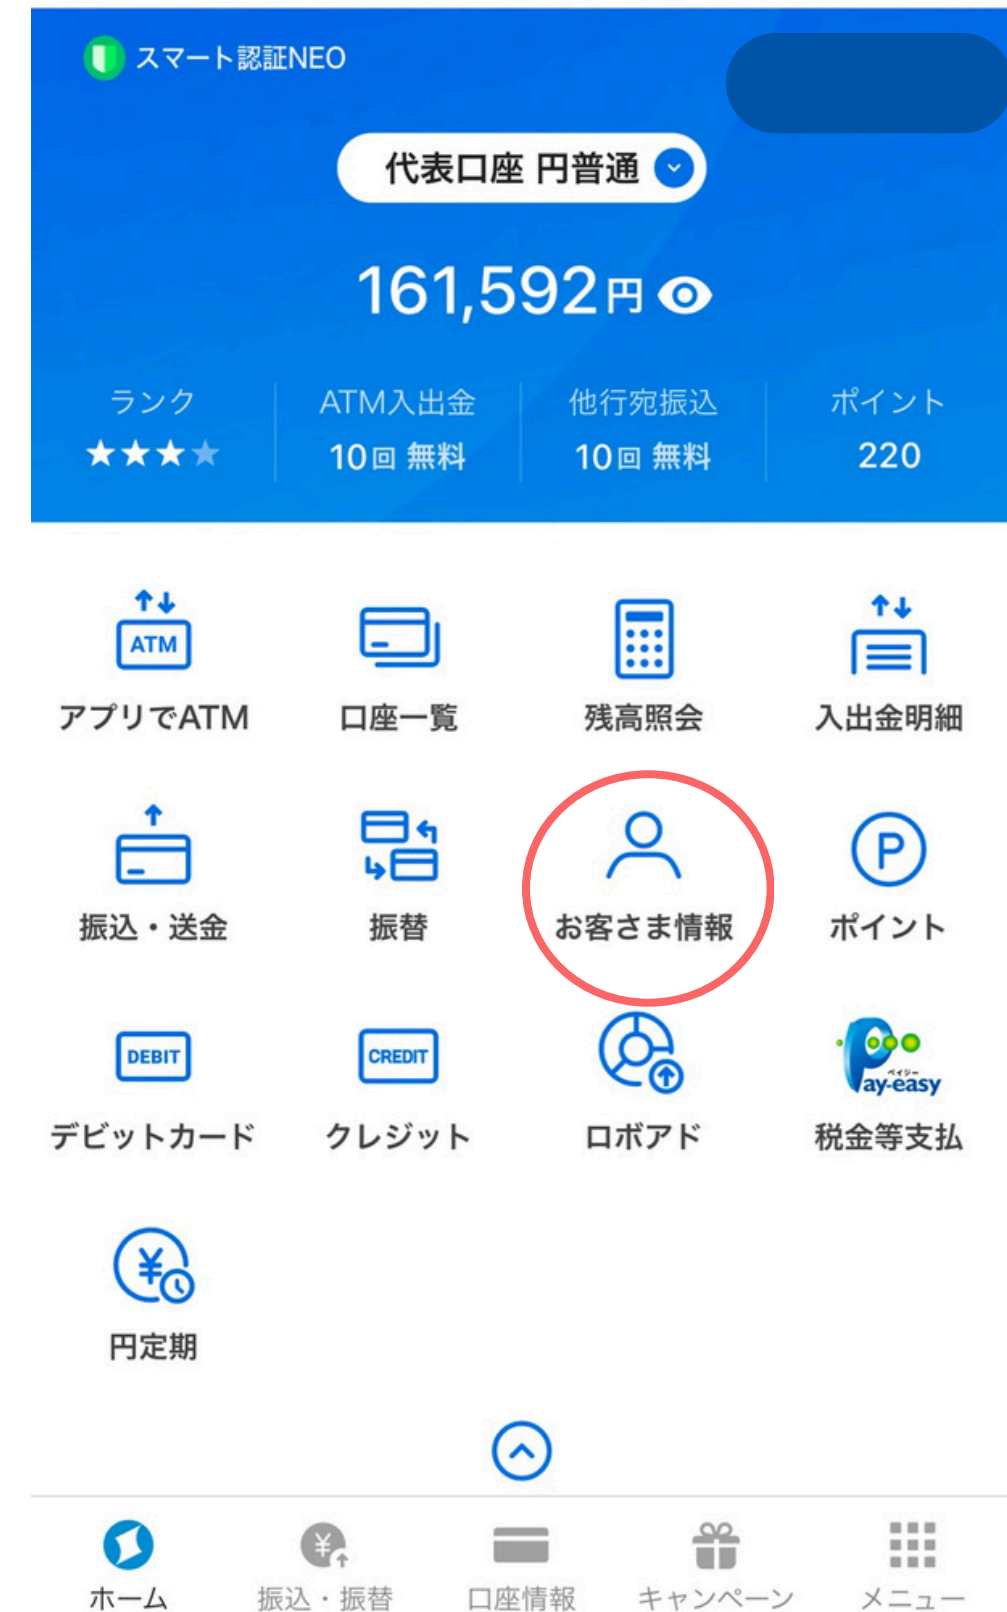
スマート認証NEO

代表口座 円普通

161,592円

| ランク | ATM入出金 | 他行宛振込 | ポイント |
|---|---|---|---|
| ★★★★ | 10回 無料 | 10回 無料 | 220 |

ATM
アプリでATM

口座一覧

残高照会

入出金明細

振込・送金

振替

お客さま情報

P
ポイント

DEBIT
デビットカード

CREDIT
クレジット

ロボアド

ペイジー
Pay-easy
税金等支払

¥
円定期

ホーム
¥
振込・振替
口座情報
キャンペーン
メニュー